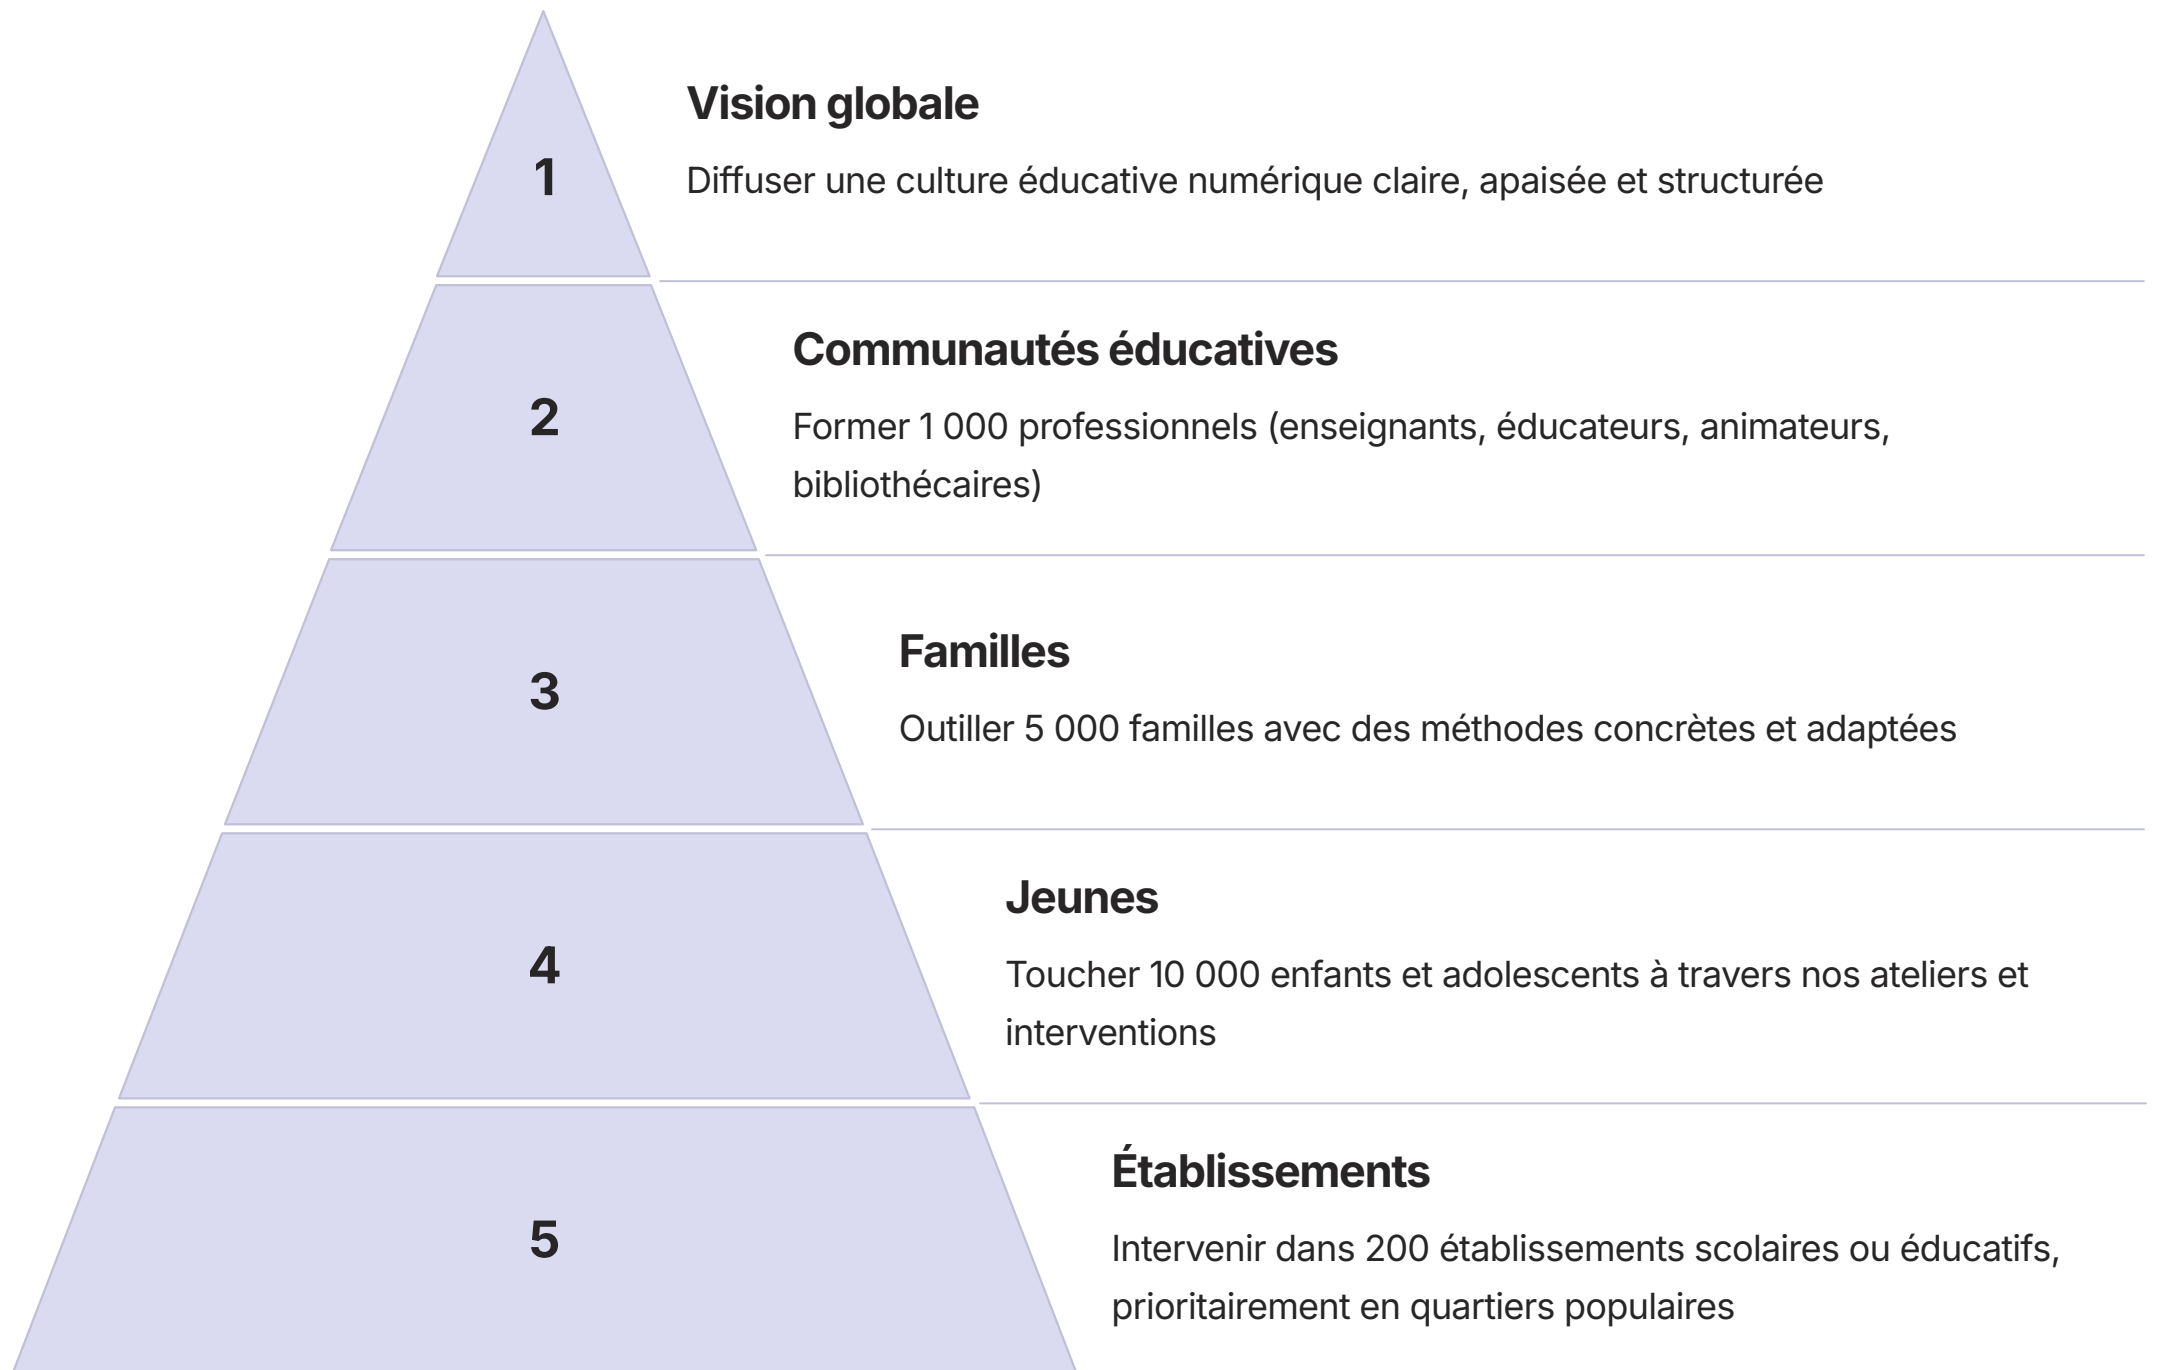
1

Vision globale

Diffuser une culture éducative numérique claire, apaisée et structurée

2

Communautés éducatives

Former 1 000 professionnels (enseignants, éducateurs, animateurs, bibliothécaires)

3

Familles

Outiller 5 000 familles avec des méthodes concrètes et adaptées

4

Jeunes

Toucher 10 000 enfants et adolescents à travers nos ateliers et interventions

5

Établissements

Intervenir dans 200 établissements scolaires ou éducatifs, prioritairement en quartiers populaires